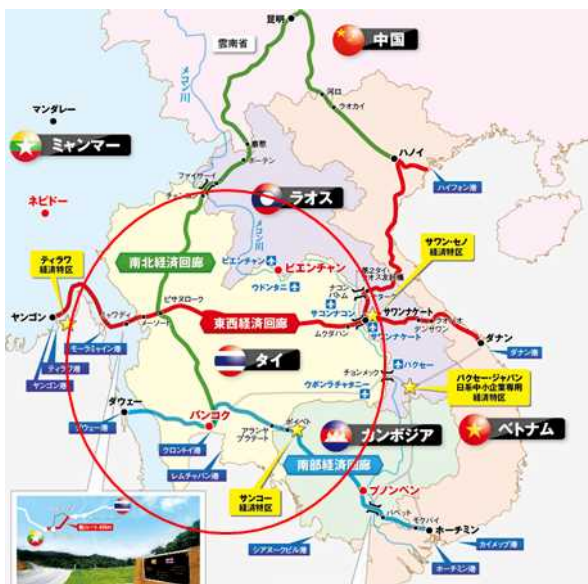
昆明
中国
雲南省
メコン川
河口
ラオカイ
マンダレー
ミャンマー
ハノイ
ハイフォン港
ファイサーイ
ネピドー
ラオス
ティラワ経済特区
南北経済回廊
ビエンチャン
ビエンチャン
ウドンタニ
サワン・セノ経済特区
ヤンゴン
ミャワディ
ピサヌローク
メーソート
東西経済回廊
サワンナケート
ダナン
モーラミャイン港
ムクダハン
サワンナケート
ダナン港
ティラワ港
ヤンゴン港
タイ
パクセー
ウボンラチャタニー
パクセー・ジャパン日系中小企業専用経済特区
ダウェー
ダウェー港
バンコク
クロントイ港
レムチャバン港
アランヤプラテート
ポイペト
カンボジア
ベトナム
南部経済回廊
サンコー経済特区
プノンペン
バベット
モクバイ
ホーチミン
シアヌークビル港
カイメップ港
ホーチミン港